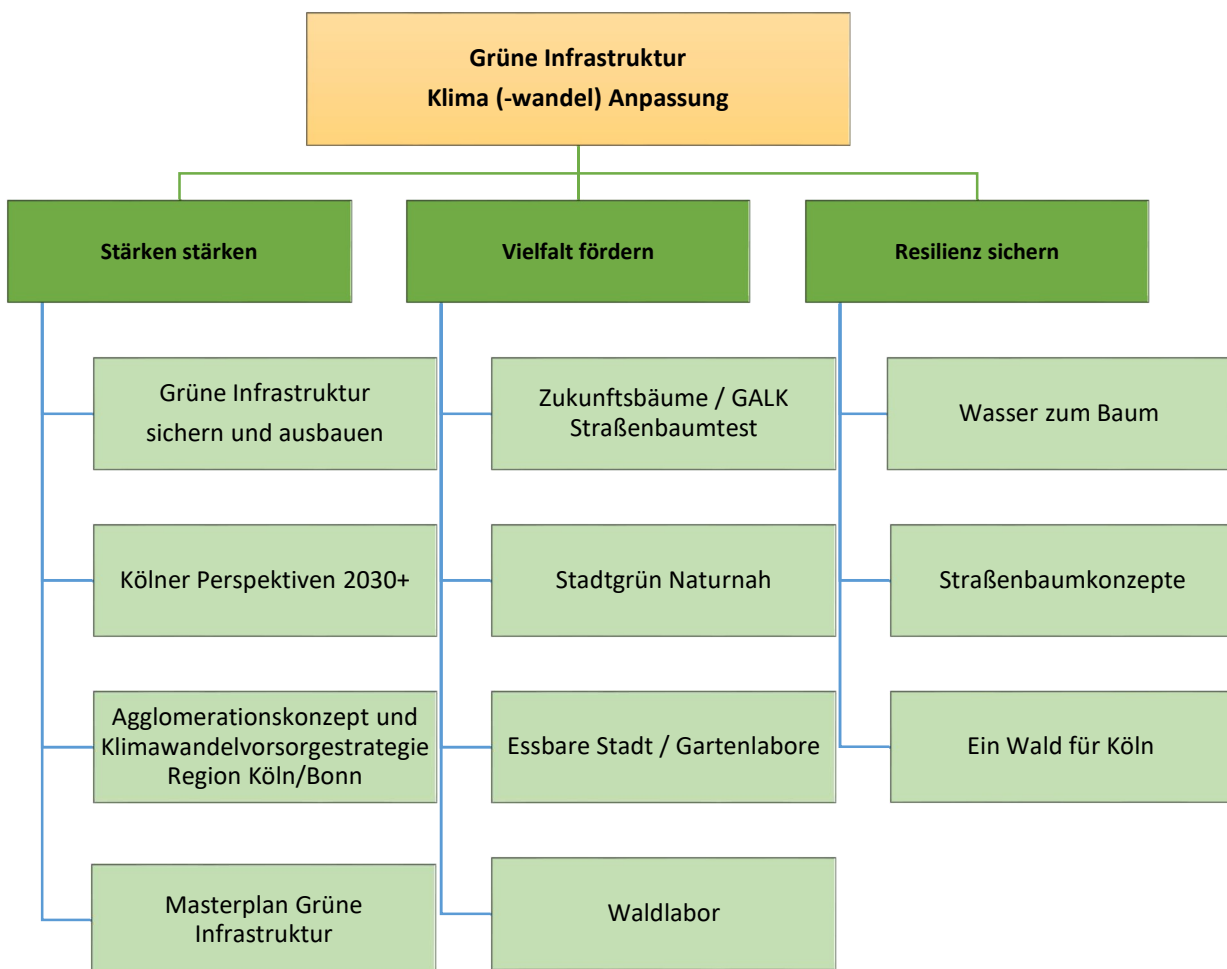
Grüne Infrastruktur
Klima (-wandel) Anpassung

Stärken stärken

Grüne Infrastruktur sichern und ausbauen

Kölner Perspektiven 2030+

Agglomerationskonzept und Klimawandelvorsorgestrategie Region Köln/Bonn

Masterplan Grüne Infrastruktur

Vielfalt fördern

Zukunftsbäume / GALK Straßenbaumtest

Stadtgrün Naturnah

Essbare Stadt / Gartenlabore

Waldlabor

Resilienz sichern

Wasser zum Baum

Straßenbaumkonzepte

Ein Wald für Köln